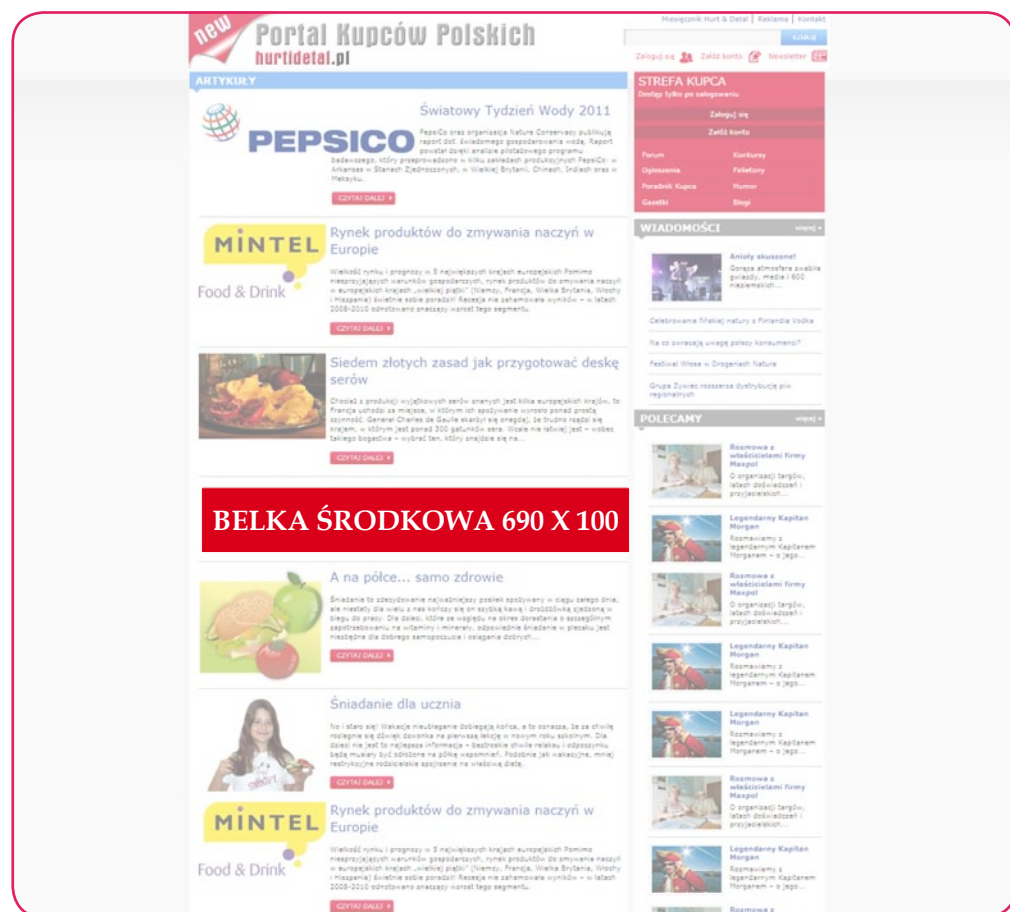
new
Portal Kupców Polskich
hurtidetal.pl

Miesięcznik Hurt & Detal | Reklama | Kontakt

szukaj

Zaloguj się   Załóż konto   Newsletter

ARTYKUŁY

PEPSICO

Światowy Tydzień Wody 2011

PepsiCo oraz organizacja Nature Conservacy publikują raport dot. świadomego gospodarowania wodą. Raport powstał dzięki analizie pilotażowego programu badawczego, który przeprowadzono w kilku zakładach produkcyjnych PepsiCo: w Arkansas w Stanach Zjednoczonych, w Wielkiej Brytanii, Chinach, Indiach oraz w Meksyku.

CZYTAJ DALEJ

MINTEL Food & Drink

Rynek produktów do zmywania naczyń w Europie

Wielkość rynku i prognozy w 5 największych krajach europejskich Pomimo niesprzyjających warunków gospodarczych, rynek produktów do zmywania naczyń w europejskich krajach „wielkiej piątki" (Niemcy, Francja, Wielka Brytania, Włochy i Hiszpania) świetnie sobie poradził! Recesja nie zahamowała wyników – w latach 2008-2010 odnotowano znaczący wzrost tego segmentu.

CZYTAJ DALEJ

Siedem złotych zasad jak przygotować deskę serów

Chociaż z produkcji wyjątkowych serów znanych jest kilka europejskich krajów, to Francja uchodzi za miejsce, w którym ich spożywanie wyrosło ponad prostą czynność. Generał Charles de Gaulle skarżył się onegdaj, że trudno rządzić krajem, w którym jest ponad 300 gatunków sera. Wcale nie łatwiej jest – wobec takiego bogactwa – wybrać ten, który znajdzie się na...

CZYTAJ DALEJ

BELKA ŚRODKOWA 690 X 100

A na półce... samo zdrowie

Śniadanie to zdecydowanie najważniejszy posiłek spożywany w ciągu całego dnia, ale niestety dla wielu z nas kończy się on szybką kawą i drożdżówką zjedzoną w biegu do pracy. Dla dzieci, które ze względu na okres dorastania o szczególnym zapotrzebowaniu na witaminy i minerały, odpowiednie śniadanie w pleckaku jest niezbędne dla dobrego samopoczucia i osiągania dobrych...

CZYTAJ DALEJ

Śniadanie dla ucznia

No i stało się! Wakacje nieubłaganie dobiegają końca, a to oznacza, że za chwilę rozlegnie się dźwięk dzwonka na pierwszą lekcję w nowym roku szkolnym. Dla dzieci nie jest to najlepsza informacja – beztroskie chwile relaksu i odpoczynku będą musiały być odłożone na półkę wspomnień. Podobnie jak wakacyjne, mniej restrykcyjne rodzicielskie spojrzenie na właściwą dietę.

CZYTAJ DALEJ

MINTEL Food & Drink

Rynek produktów do zmywania naczyń w Europie

Wielkość rynku i prognozy w 5 największych krajach europejskich Pomimo niesprzyjających warunków gospodarczych, rynek produktów do zmywania naczyń w europejskich krajach „wielkiej piątki" (Niemcy, Francja, Wielka Brytania, Włochy i Hiszpania) świetnie sobie poradził! Recesja nie zahamowała wyników – w latach 2008-2010 odnotowano znaczący wzrost tego segmentu.

CZYTAJ DALEJ

STREFA KUPCA
Dostęp tylko po zalogowaniu

Zaloguj się
Załóż konto

Forum
Konkursy
Ogłoszenia
Felietony
Poradnik Kupca
Humor
Gazetki
Blogi

WIADOMOŚCI
więcej

Anioły skuszone!
Gorąca atmosfera zwabiła gwiazdy, media i 600 niezłomnych...

Celebrowanie fińskiej natury z Finlandia Vodka

Na co zwracają uwagę polscy konsumenci?

Festiwal Włoski w Drogeriach Natura

Grupa Żywiec rozszerza dystrybucję piw regionalnych

POLECAMY
więcej

Rozmowa z właścicielami firmy Maxpol
O organizacji targów, latach doświadczeń i przyjacielskich...

Legendarny Kapitan Morgan
Rozmawiamy z legendarnym Kapitanem Morganem – o jego...

Rozmowa z właścicielami firmy Maxpol
O organizacji targów, latach doświadczeń i przyjacielskich...

Legendarny Kapitan Morgan
Rozmawiamy z legendarnym Kapitanem Morganem – o jego...

Legendarny Kapitan Morgan
Rozmawiamy z legendarnym Kapitanem Morganem – o jego...

Rozmowa z właścicielami firmy Maxpol
O organizacji targów, latach doświadczeń i przyjacielskich...

Legendarny Kapitan Morgan
Rozmawiamy z legendarnym Kapitanem Morganem – o jego...

Rozmowa z